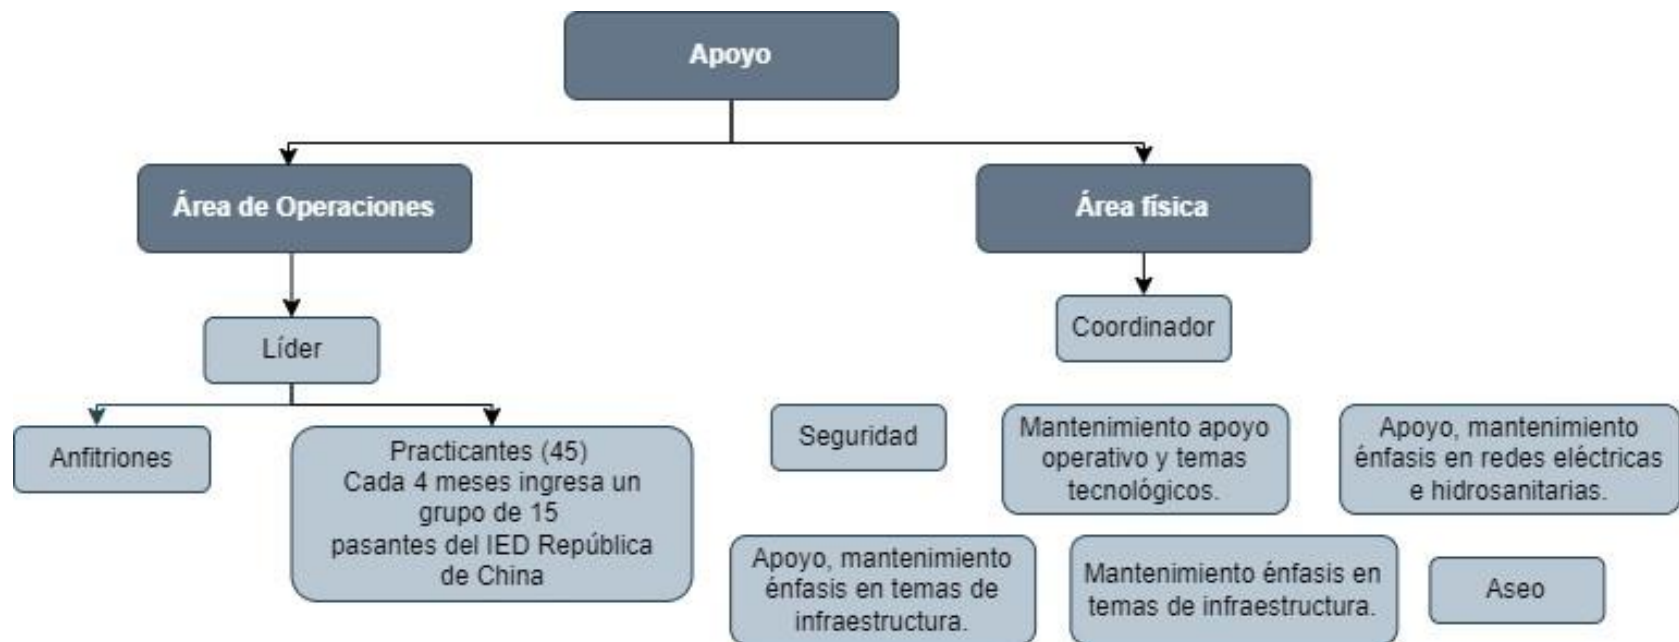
Apoyo

Área de Operaciones

Líder

Anfitriones

Practicantes (45)
Cada 4 meses ingresa un grupo de 15 pasantes del IED República de China

Área física

Coordinador

Seguridad

Mantenimiento apoyo operativo y temas tecnológicos.

Apoyo, mantenimiento énfasis en redes eléctricas e hidrosanitarias.

Apoyo, mantenimiento énfasis en temas de infraestructura.

Mantenimiento énfasis en temas de infraestructura.

Aseo